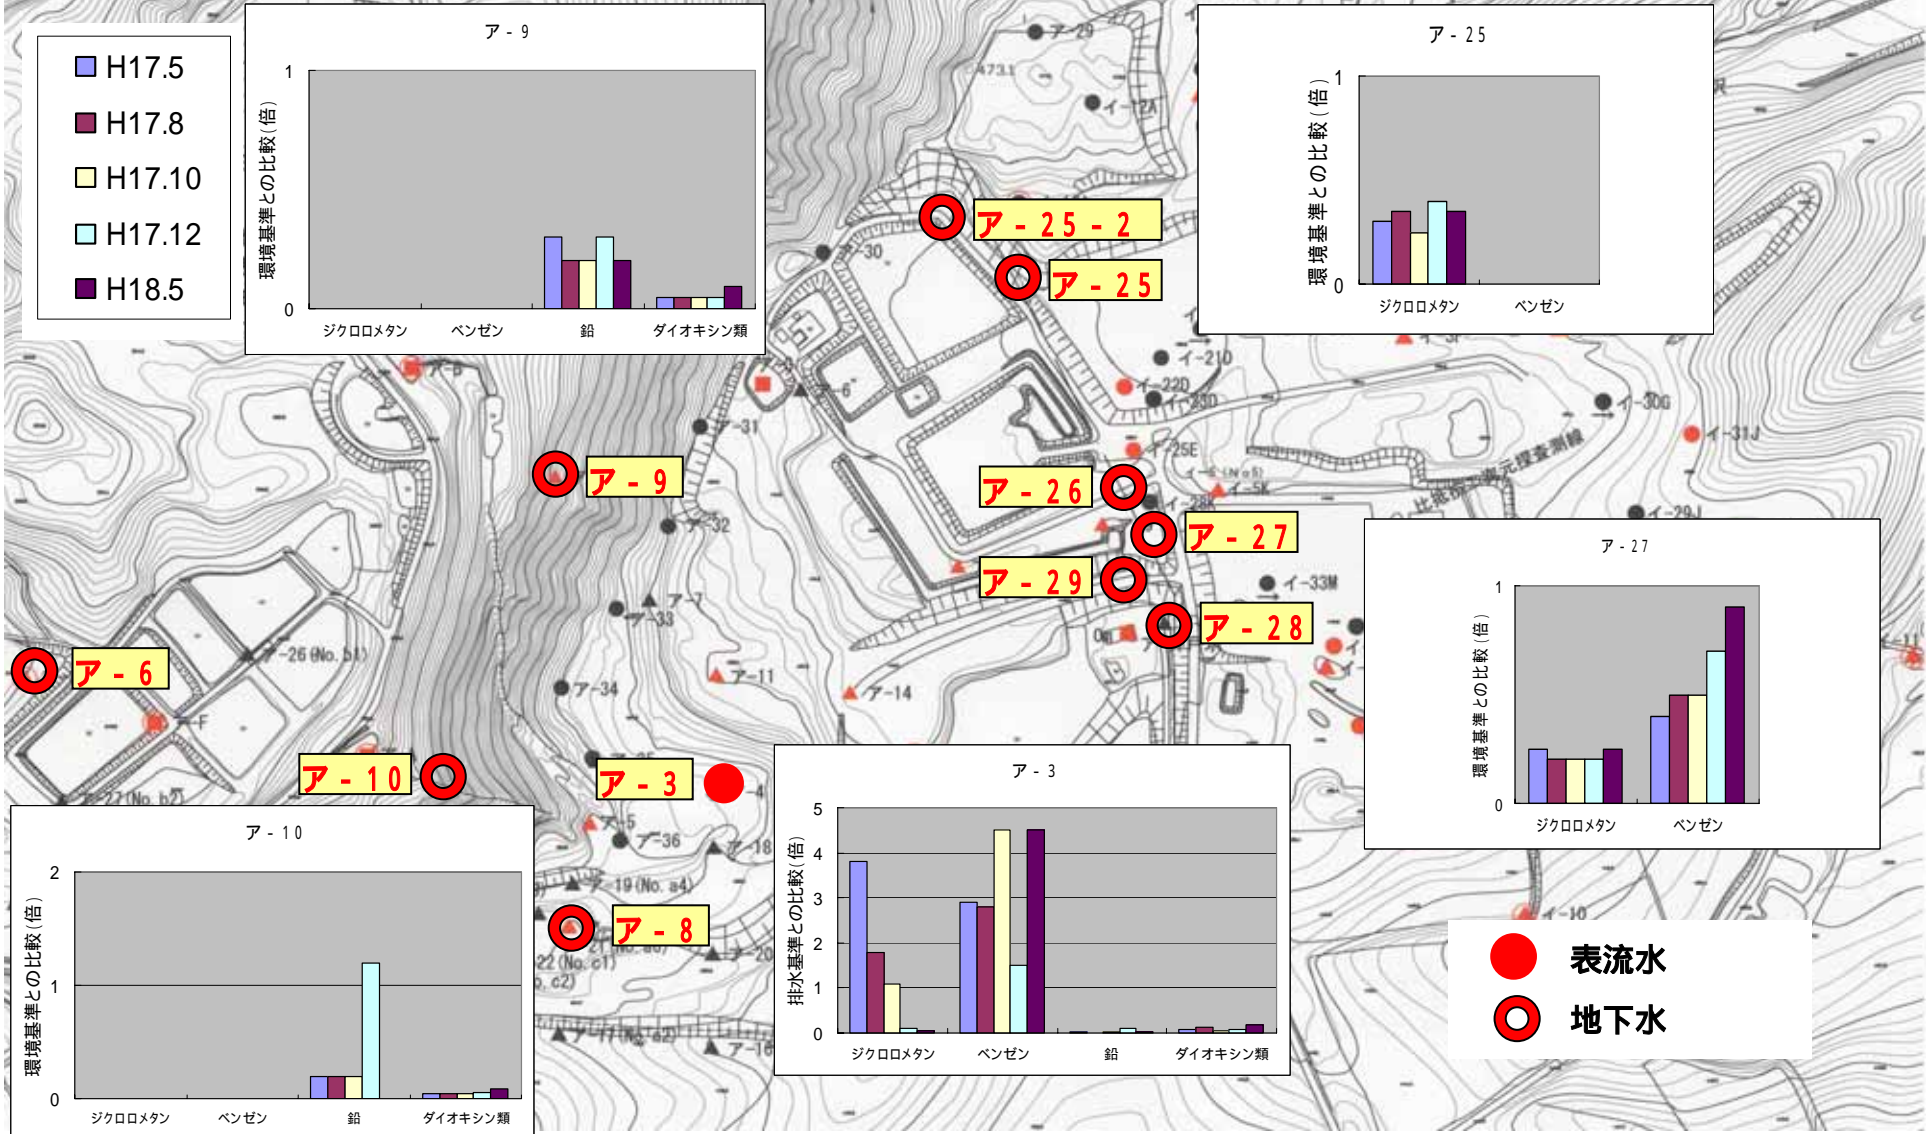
H17.5
H17.8
H17.10
H17.12
H18.5

ア - 9
環境基準との比較(倍)
1
0
ジクロロメタン
ベンゼン
鉛
ダイオキシン類

ア - 25
環境基準との比較(倍)
1
0
ジクロロメタン
ベンゼン

ア - 25 - 2
ア - 25
ア - 26
ア - 27
ア - 29
ア - 28
ア - 9
ア - 6
ア - 10
ア - 3
ア - 8

ア - 27
環境基準との比較(倍)
1
0
ジクロロメタン
ベンゼン

ア - 10
環境基準との比較(倍)
2
1
0
ジクロロメタン
ベンゼン
鉛
ダイオキシン類

ア - 3
排水基準との比較(倍)
5
4
3
2
1
0
ジクロロメタン
ベンゼン
鉛
ダイオキシン類

表流水
地下水

ア-29
473.1
イ-12A
ア-30
イ-21D
イ-22D
イ-23D
イ-30D
イ-31J
イ-25E
イ-28K
イ-5K
イ-29J
イ-33M
ア-31
ア-32
ア-7
ア-33
ア-26(No. b1)
ア-11
ア-14
ア-34
ア-27(No. b2)
ア-5
ア-36
ア-18
ア-19(No. a4)
ア-20
22(No. c1)
ア-16
イ-10